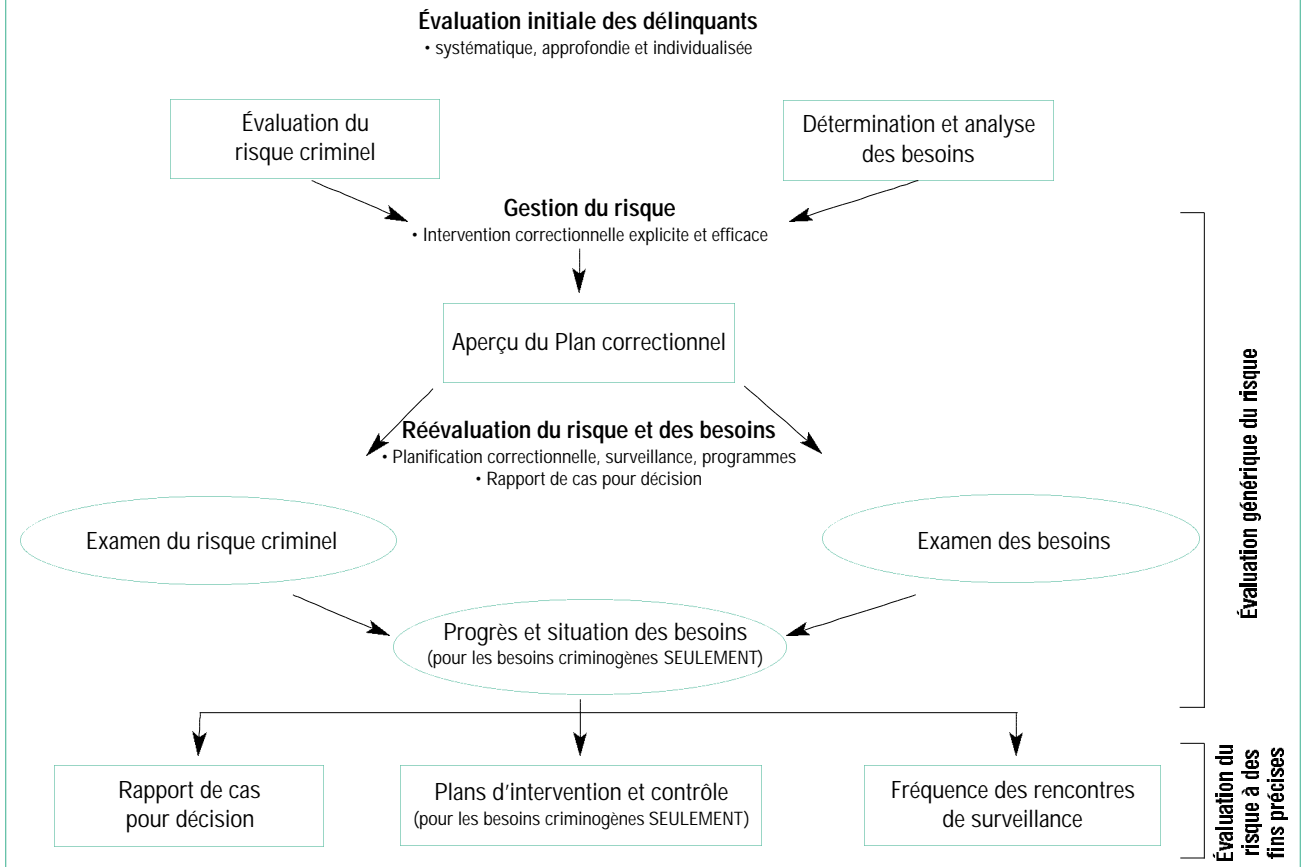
**Évaluation initiale des délinquants**
• systématique, approfondie et individualisée

Évaluation du risque criminel

Détermination et analyse des besoins

**Gestion du risque**
• Intervention correctionnelle explicite et efficace

Aperçu du Plan correctionnel

**Réévaluation du risque et des besoins**
• Planification correctionnelle, surveillance, programmes
• Rapport de cas pour décision

Examen du risque criminel

Examen des besoins

Progrès et situation des besoins
(pour les besoins criminogènes SEULEMENT)

Évaluation générique du risque

Rapport de cas pour décision

Plans d'intervention et contrôle
(pour les besoins criminogènes SEULEMENT)

Fréquence des rencontres de surveillance

Évaluation du risque à des fins précises